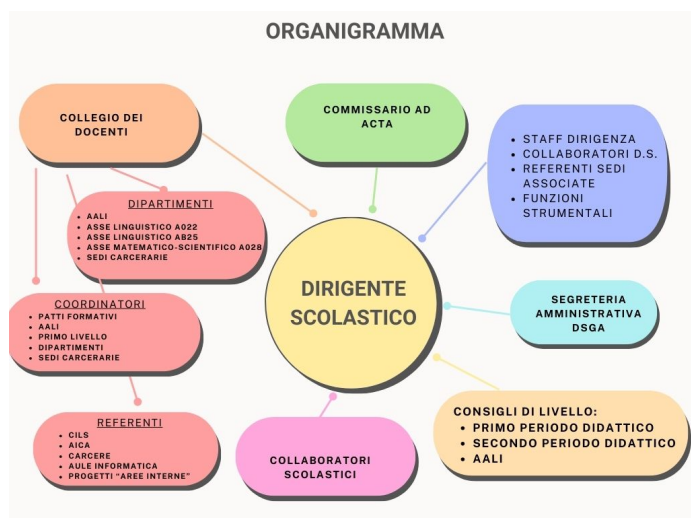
ORGANIGRAMMA

COLLEGIO DEI DOCENTI

COMMISSARIO AD ACTA

- STAFF DIRIGENZA
- COLLABORATORI D.S.
- REFERENTI SEDI ASSOCIATE
- FUNZIONI STRUMENTALI

DIPARTIMENTI
- AALI
- ASSE LINGUISTICO A022
- ASSE LINGUISTICO AB25
- ASSE MATEMATICO-SCIENTIFICO A028
- SEDI CARCERARIE

DIRIGENTE SCOLASTICO

COORDINATORI
- PATTI FORMATIVI
- AALI
- PRIMO LIVELLO
- DIPARTIMENTI
- SEDI CARCERARIE

SEGRETERIA AMMINISTRATIVA DSGA

REFERENTI
- CILS
- AICA
- CARCERE
- AULE INFORMATICA
- PROGETTI "AREE INTERNE"

COLLABORATORI SCOLASTICI

CONSIGLI DI LIVELLO:
- PRIMO PERIODO DIDATTICO
- SECONDO PERIODO DIDATTICO
- AALI